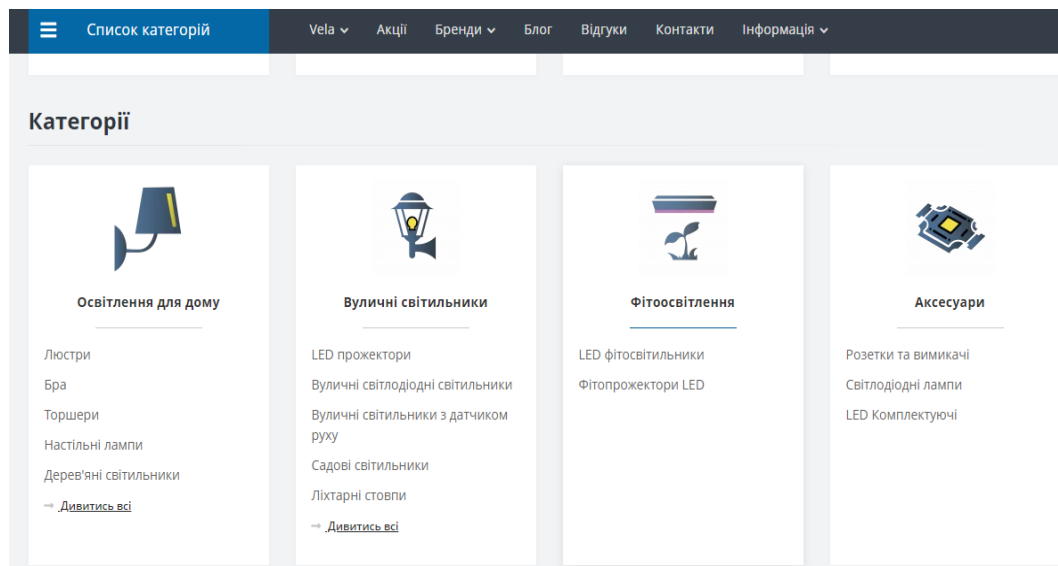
Список категорій

Vela Акції Бренди Блог Відгуки Контакти Інформація

Категорії

Освітлення для дому

Люстри
Бра
Торшери
Настільні лампи
Дерев'яні світильники
→ Дивитись всі

Вуличні світильники

LED прожектори
Вуличні світлодіодні світильники
Вуличні світильники з датчиком руху
Садові світильники
Ліхтарні стовпи
→ Дивитись всі

Фітоосвітлення

LED фітосвітильники
Фітопрожектори LED

Аксесуари

Розетки та вимикачі
Світлодіодні лампи
LED Комплектуючі